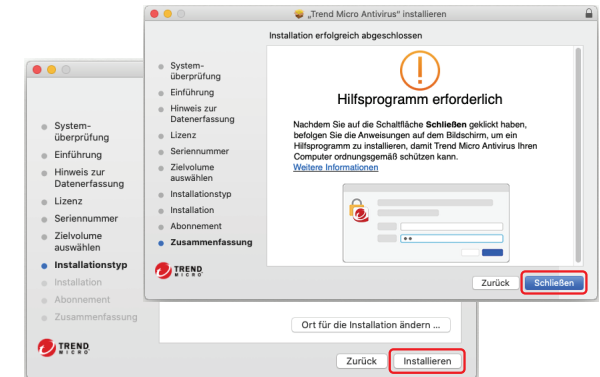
„Trend Micro Antivirus" installieren

Installation erfolgreich abgeschlossen

System-überprüfung
Einführung
Hinweis zur Datenerfassung
Lizenz
Seriennummer
Zielvolume auswählen
Installationstyp
Installation
Abonnement
Zusammenfassung

TREND MICRO

Hilfsprogramm erforderlich

Nachdem Sie auf die Schaltfläche **Schließen** geklickt haben, befolgen Sie die Anweisungen auf dem Bildschirm, um ein Hilfsprogramm zu installieren, damit Trend Micro Antivirus Ihren Computer ordnungsgemäß schützen kann.
Weitere Informationen

Zurück
Schließen

System-überprüfung
Einführung
Hinweis zur Datenerfassung
Lizenz
Seriennummer
Zielvolume auswählen
Installationstyp
Installation
Abonnement
Zusammenfassung

TREND MICRO

Ort für die Installation ändern ...

Zurück
Installieren